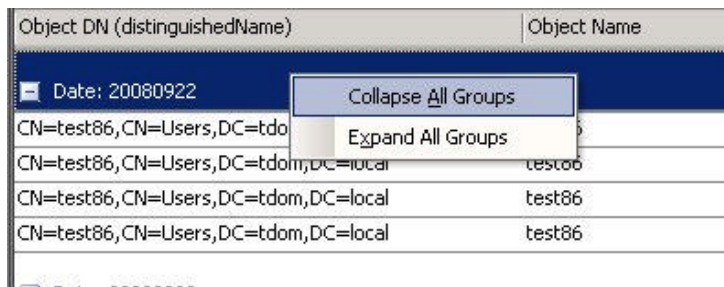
| Object DN (distinguishedName) | Object Name |
|---|---|
| Date: 20080922 | |
| CN=test86,CN=Users,DC=tdo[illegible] | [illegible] |
| CN=test86,CN=Users,DC=tdom,DC=local | test86 |
| CN=test86,CN=Users,DC=tdom,DC=local | test86 |
| CN=test86,CN=Users,DC=tdom,DC=local | test86 |

Collapse All Groups
Expand All Groups

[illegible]